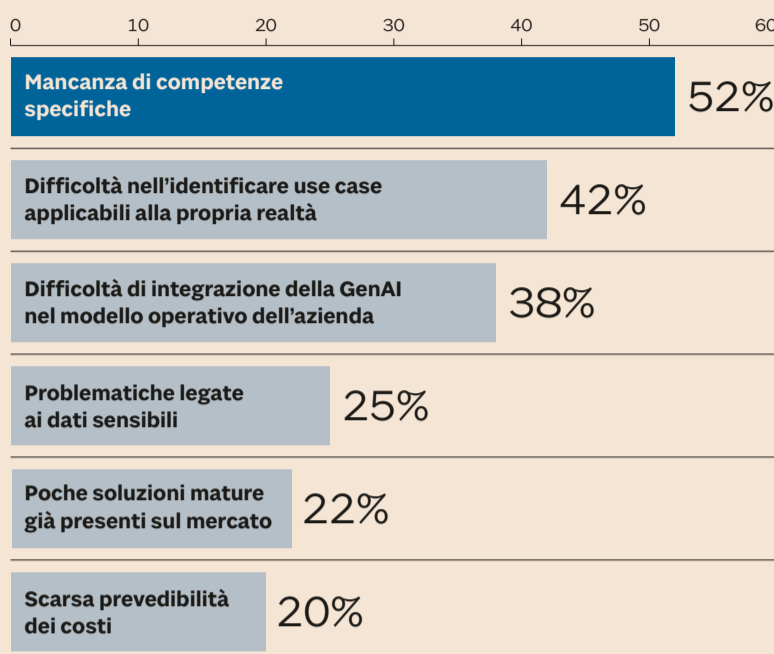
0 10 20 30 40 50 60

Mancanza di competenze specifiche 52%

Difficoltà nell'identificare use case applicabili alla propria realtà 42%

Difficoltà di integrazione della GenAI nel modello operativo dell'azienda 38%

Problematiche legate ai dati sensibili 25%

Poche soluzioni mature già presenti sul mercato 22%

Scarsa prevedibilità dei costi 20%